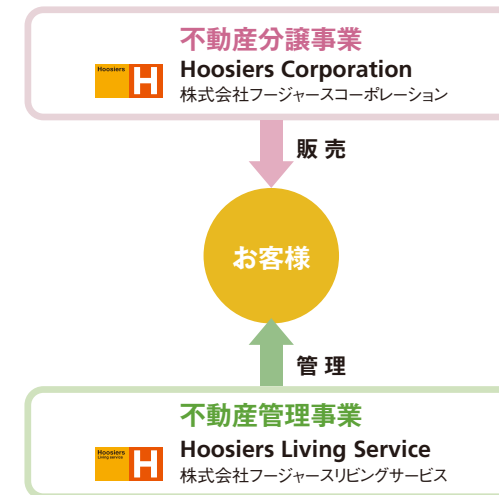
不動産分譲事業

Hoosiers H

Hoosiers Corporation

株式会社フージャースコーポレーション

販 売

お客様

管 理

不動産管理事業

Hoosiers Living service H

Hoosiers Living Service

株式会社フージャースリビングサービス